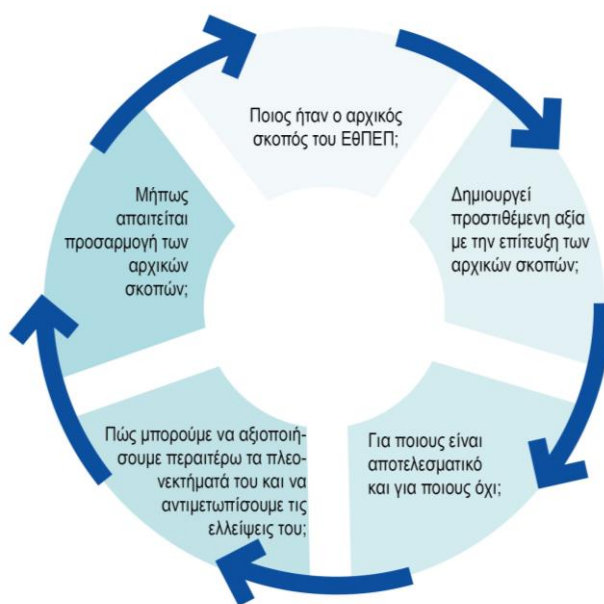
Ποιος ήταν ο αρχικός σκοπός του ΕΘΠΕΠ;

Δημιουργεί προστιθέμενη αξία με την επίτευξη των αρχικών σκοπών;

Για ποιους είναι αποτελεσματικό και για ποιους όχι;

Πώς μπορούμε να αξιοποιήσουμε περαιτέρω τα πλεονεκτήματά του και να αντιμετωπίσουμε τις ελλείψεις του;

Μήπως απαιτείται προσαρμογή των αρχικών σκοπών;